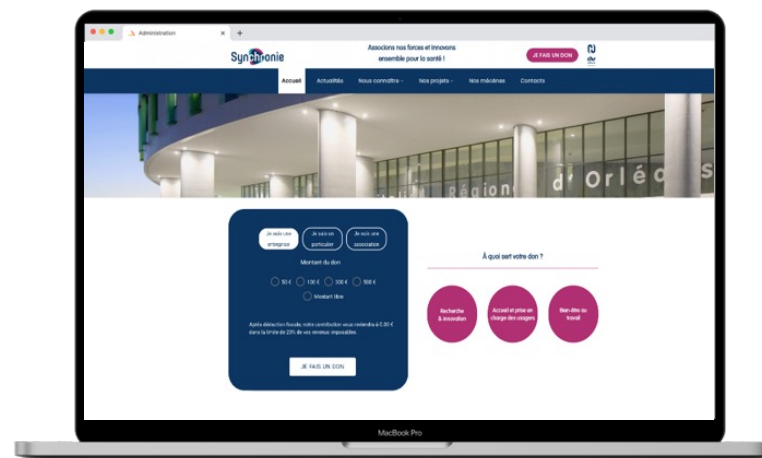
Administration

Synphonie

Associons nos forces et innovons ensemble pour la santé !

JE FAIS UN DON

Accueil
Actualités
Nous connaître
Nos projets
Nos mécènes
Contacts

Région d'Orléans

Je suis une entreprise
Je suis un particulier
Je suis une association

Montant du don

50 €
100 €
300 €
500 €
Montant libre

Après déduction fiscale, votre contribution vous reviendra à 0,00 € dans la limite de 20% de vos revenus imposables.

JE FAIS UN DON

À quoi sert votre don ?

Recherche & innovation
Accueil et prise en charge des usagers
Bien-être au travail

MacBook Pro